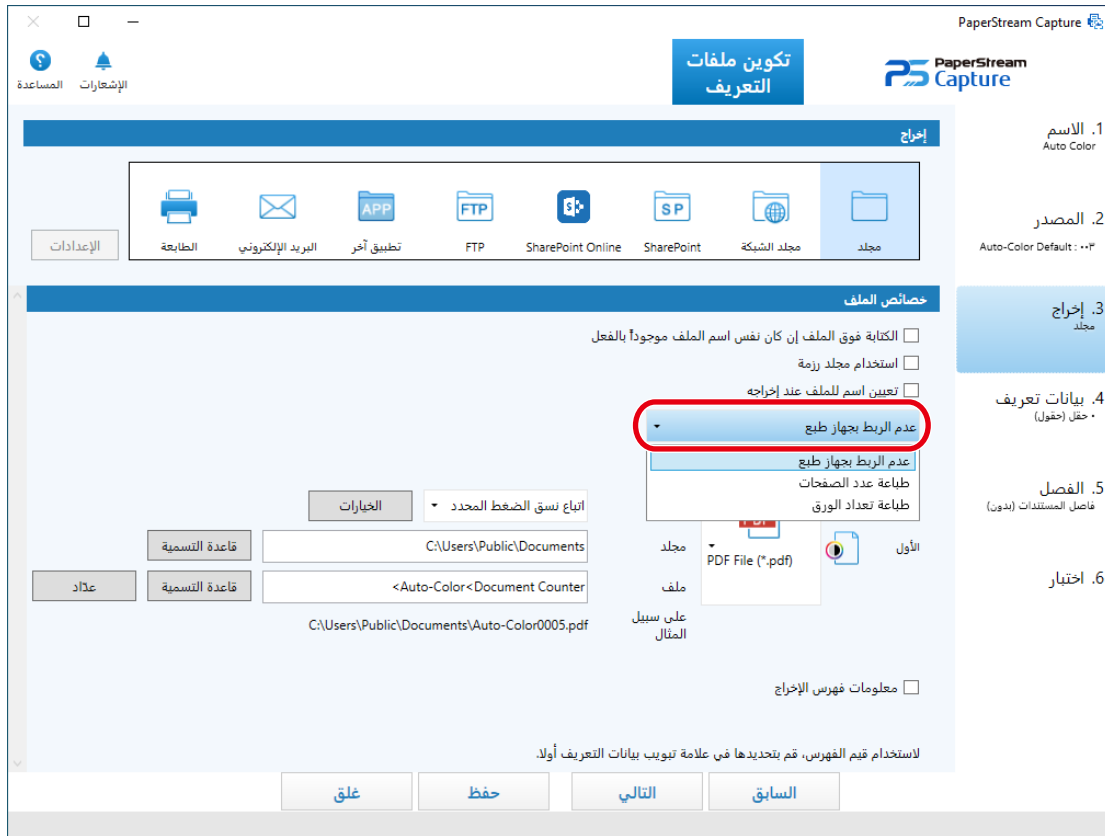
PaperStream Capture

المساعدة
الإشعارات

تكوين ملفات التعريف

PaperStream Capture

1. الاسم
Auto Color

2. المصدر
Auto-Color Default : ٠٠٣

3. إخراج
مجلد

4. بيانات تعريف
٠ حقل (حقول)

5. الفصل
فاصل المستندات (بدون)

6. اختبار

إخراج

الإعدادات

الطابعة
البريد الإلكتروني
APP
تطبيق آخر
FTP
FTP
SharePoint Online
SP
SharePoint
مجلد الشبكة
مجلد

خصائص الملف

الكتابة فوق الملف إن كان نفس اسم الملف موجوداً بالفعل
استخدام مجلد رزمة
تعيين اسم للملف عند إخراجه

عدم الربط بجهاز طبع
عدم الربط بجهاز طبع
طباعة عدد الصفحات
طباعة تعداد الورق

الخيارات
اتباع نسق الضغط المحدد

PDF
الأول
PDF File (*.pdf)

قاعدة التسمية
C:\Users\Public\Documents
مجلد

عدّاد
قاعدة التسمية
<Auto-Color<Document Counter
ملف

C:\Users\Public\Documents\Auto-Color0005.pdf
على سبيل المثال

معلومات فهرس الإخراج

لاستخدام قيم الفهرس، قم بتحديدها في علامة تبويب بيانات التعريف أولا.

غلق
حفظ
التالي
السابق